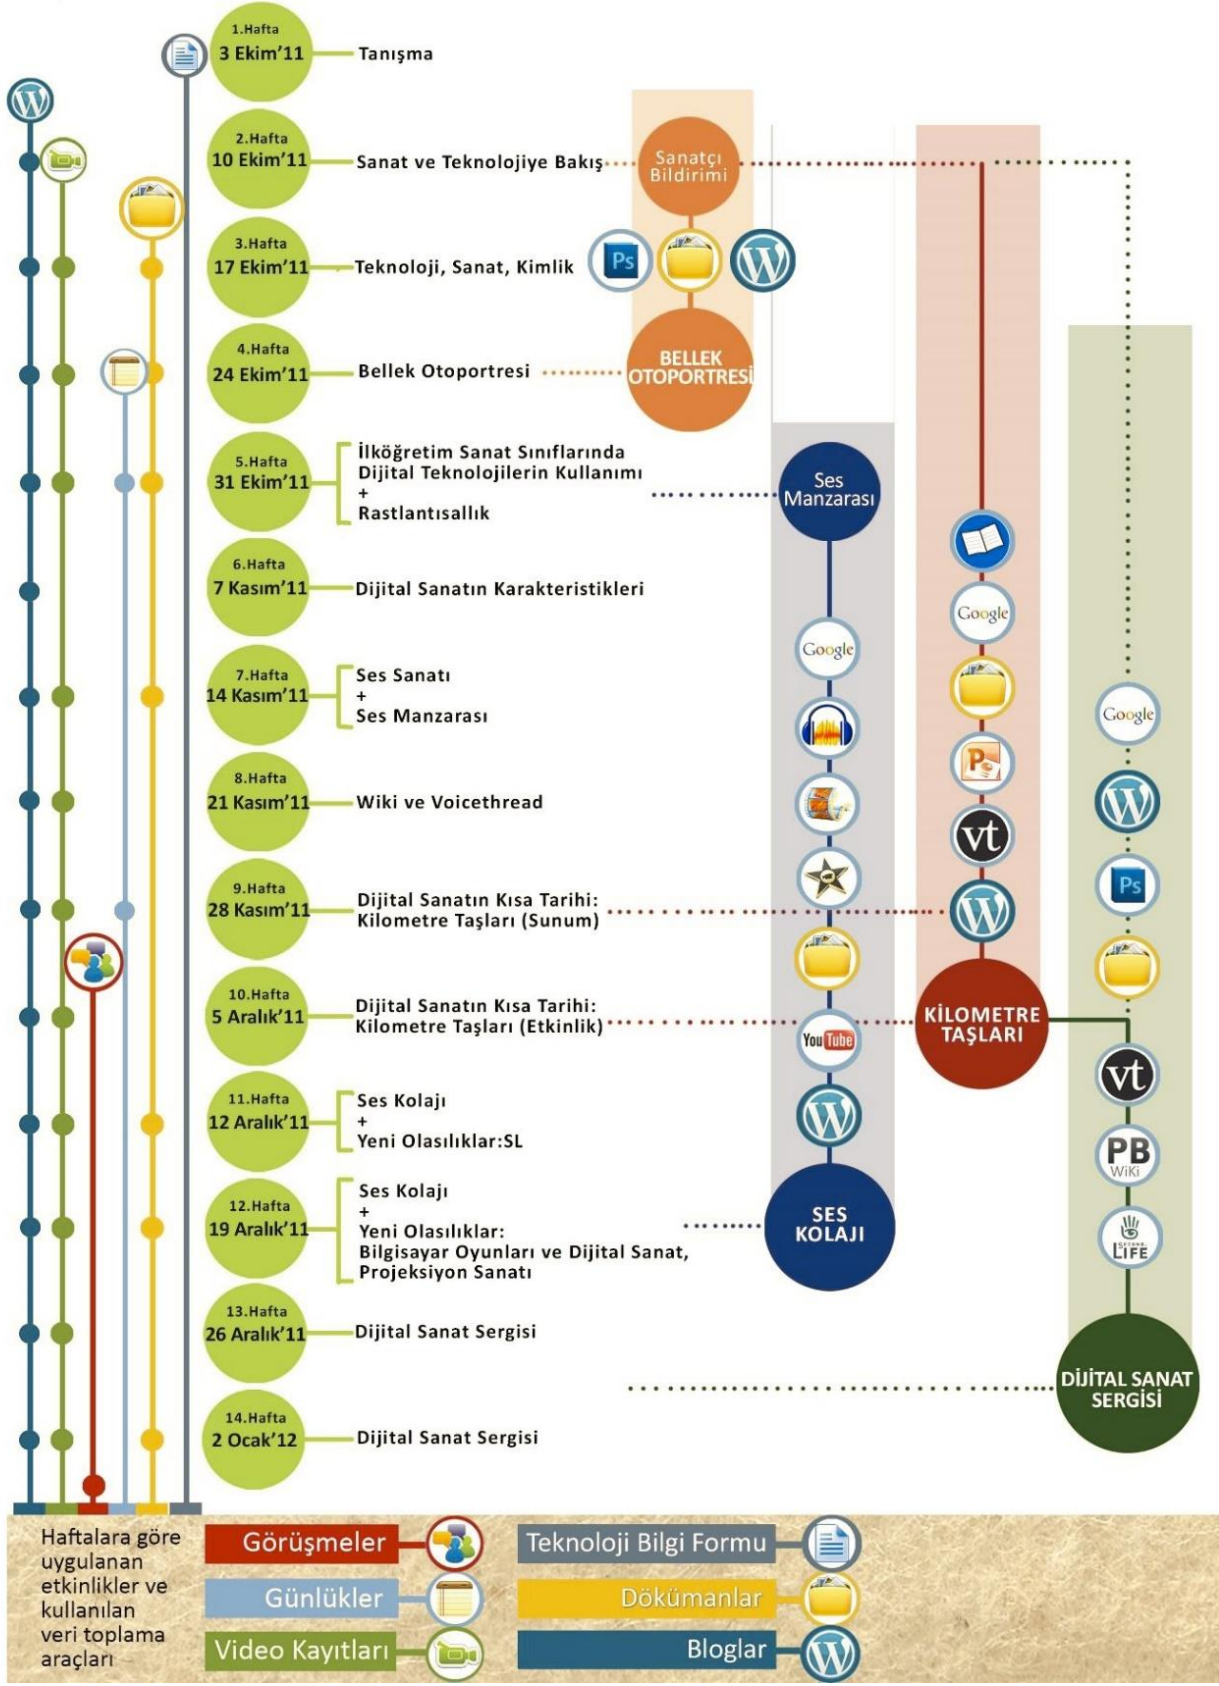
1.Hafta
3 Ekim'11
Tanışma

2.Hafta
10 Ekim'11
Sanat ve Teknolojiye Bakış

Sanatçı Bildirimi

3.Hafta
17 Ekim'11
Teknoloji, Sanat, Kimlik

Ps

4.Hafta
24 Ekim'11
Bellek Otoportresi

BELLEK OTOPORTRESİ

5.Hafta
31 Ekim'11
İlköğretim Sanat Sınıflarında Dijital Teknolojilerin Kullanımı
+
Rastlantısallık

Ses Manzarası

6.Hafta
7 Kasım'11
Dijital Sanatın Karakteristikleri

7.Hafta
14 Kasım'11
Ses Sanatı
+
Ses Manzarası

8.Hafta
21 Kasım'11
Wiki ve Voicethread

9.Hafta
28 Kasım'11
Dijital Sanatın Kısa Tarihi:
Kilometre Taşları (Sunum)

10.Hafta
5 Aralık'11
Dijital Sanatın Kısa Tarihi:
Kilometre Taşları (Etkinlik)

KİLOMETRE TAŞLARI

11.Hafta
12 Aralık'11
Ses Kolajı
+
Yeni Olasılıklar:SL

12.Hafta
19 Aralık'11
Ses Kolajı
+
Yeni Olasılıklar:
Bilgisayar Oyunları ve Dijital Sanat,
Projeksiyon Sanatı

SES KOLAJI

13.Hafta
26 Aralık'11
Dijital Sanat Sergisi

14.Hafta
2 Ocak'12
Dijital Sanat Sergisi

DİJİTAL SANAT SERGİSİ

Google
Google
Google
You Tube
vt
vt
Ps
PB WiKi
LIFE

Haftalara göre uygulanan etkinlikler ve kullanılan veri toplama araçları

Görüşmeler
Günlükler
Video Kayıtları
Teknoloji Bilgi Formu
Dökümanlar
Bloglar